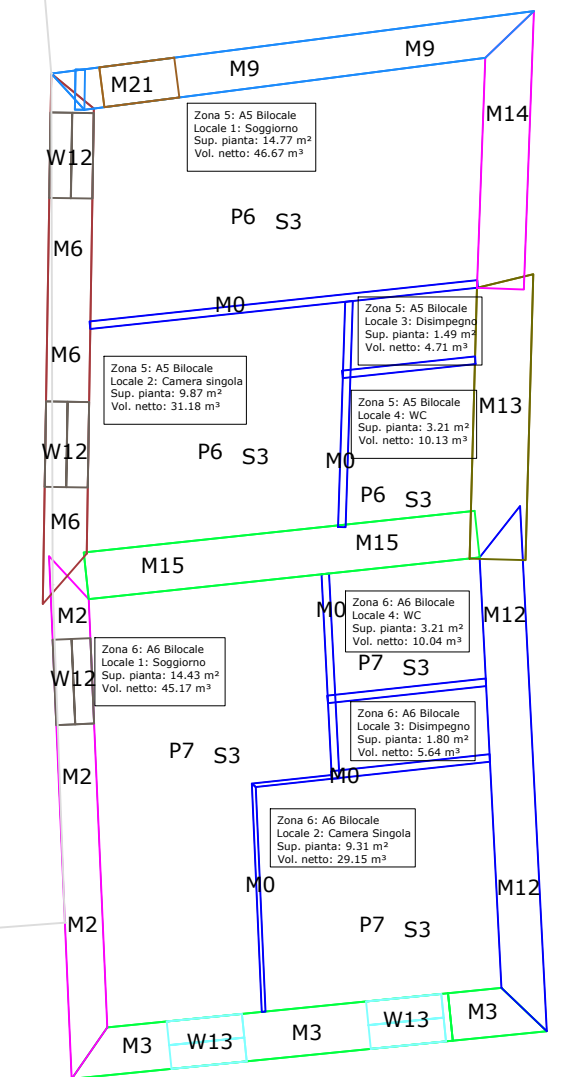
M21
M9
M9
M14
Zona 5: A5 Bilocale
Locale 1: Soggiorno
Sup. pianta: 14.77 m²
Vol. netto: 46.67 m³

W12
P6 S3
M6
M0
Zona 5: A5 Bilocale
Locale 3: Disimpegno
Sup. pianta: 1.49 m²
Vol. netto: 4.71 m³

M6
Zona 5: A5 Bilocale
Locale 2: Camera singola
Sup. pianta: 9.87 m²
Vol. netto: 31.18 m³

Zona 5: A5 Bilocale
Locale 4: WC
Sup. pianta: 3.21 m²
Vol. netto: 10.13 m³

M13
W12
P6 S3
M0
P6 S3
M6
M15
M15
M2
M0
Zona 6: A6 Bilocale
Locale 4: WC
Sup. pianta: 3.21 m²
Vol. netto: 10.04 m³

M12
Zona 6: A6 Bilocale
Locale 1: Soggiorno
Sup. pianta: 14.43 m²
Vol. netto: 45.17 m³

W12
P7 S3
Zona 6: A6 Bilocale
Locale 3: Disimpegno
Sup. pianta: 1.80 m²
Vol. netto: 5.64 m³

M2
P7 S3
M0
Zona 6: A6 Bilocale
Locale 2: Camera Singola
Sup. pianta: 9.31 m²
Vol. netto: 29.15 m³

M0
M12
M2
P7 S3
M3
W13
M3
W13
M3